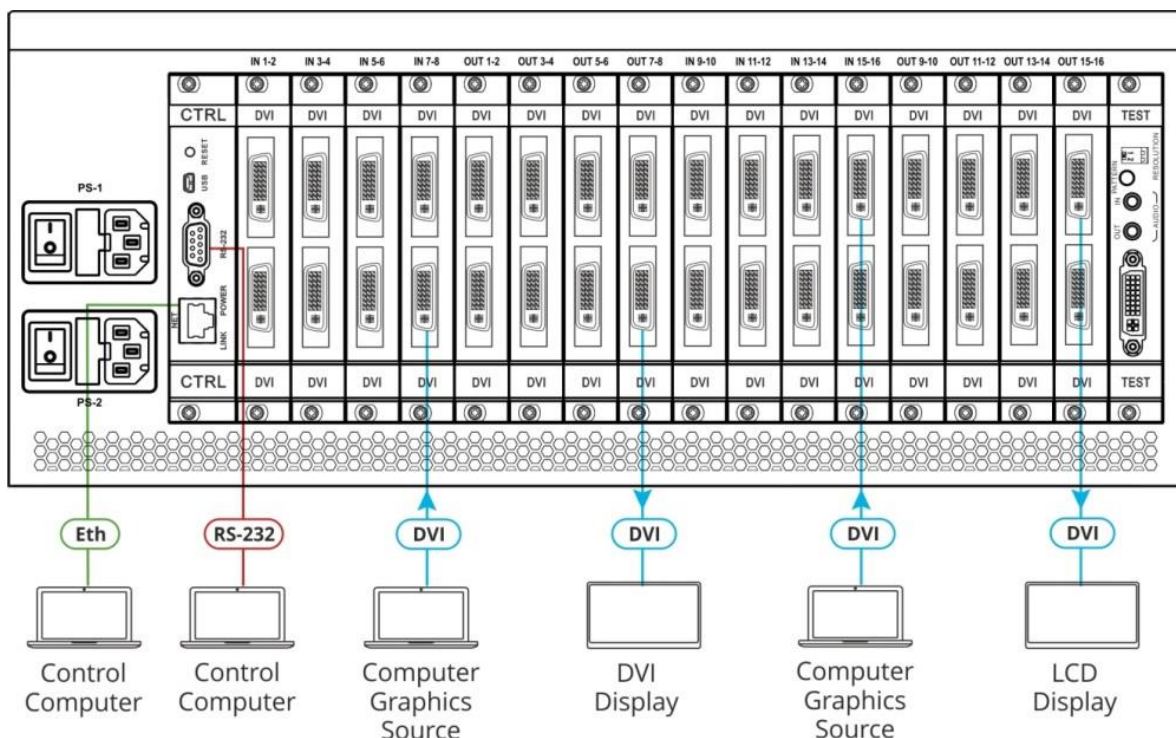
IN 1-2 IN 3-4 IN 5-6 IN 7-8 OUT 1-2 OUT 3-4 OUT 5-6 OUT 7-8 IN 9-10 IN 11-12 IN 13-14 IN 15-16 OUT 9-10 OUT 11-12 OUT 13-14 OUT 15-16

CTRL DVI DVI DVI DVI DVI DVI DVI DVI DVI DVI DVI DVI DVI DVI DVI DVI TEST

RESET
USB
RS-232
NET
POWER
LINK

PS-1
PS-2

RESOLUTION
PATTERN
IN
AUDIO
OUT

CTRL DVI DVI DVI DVI DVI DVI DVI DVI DVI DVI DVI DVI DVI DVI DVI DVI TEST

Eth
RS-232
DVI
DVI
DVI
DVI

Control Computer
Control Computer
Computer Graphics Source
DVI Display
Computer Graphics Source
LCD Display